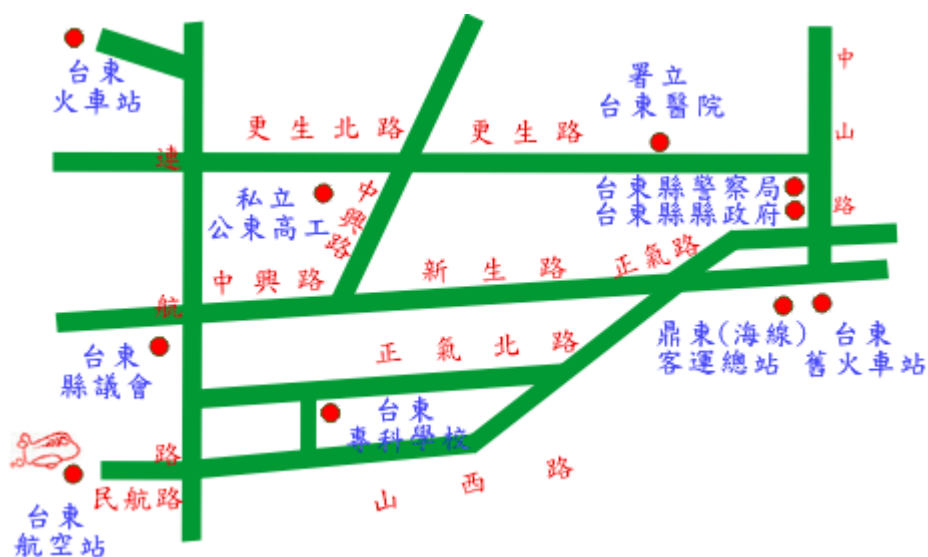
台東
火車站

更生北路
更生路

署立
台東醫院

中
山
路

建

私立
公東高工

中興路

台東縣警察局
台東縣縣政府

中興路
新生路
正氣路

航

台東
縣議會

正氣北路

鼎東(海線)
客運總站

台東
舊火車站

台東
專科學校

路

民航路

山西路

台東
航空站